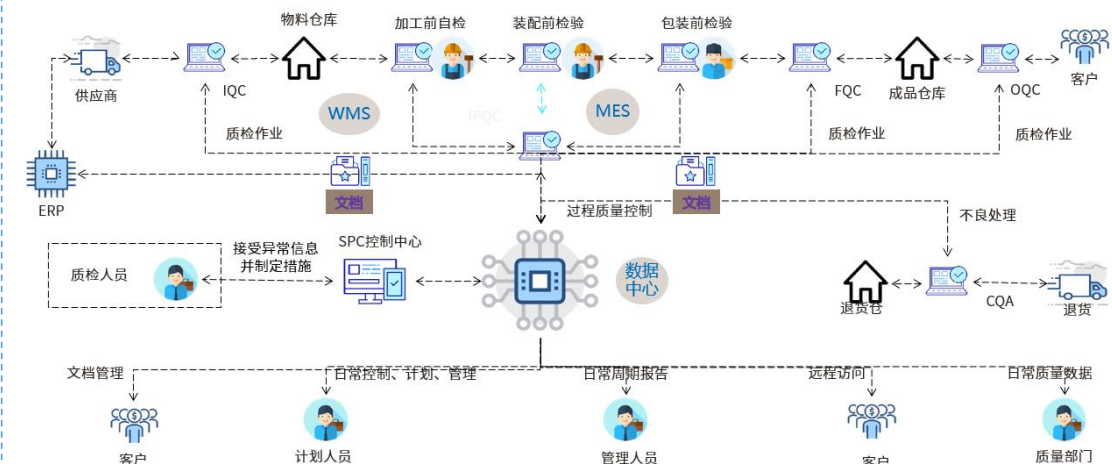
物料仓库
加工前自检
装配前检验
包装前检验
供应商
IQC
WMS
IPQC
MES
FQC
成品仓库
OQC
客户
质检作业
质检作业
质检作业
ERP
文档
文档
过程质量控制
不良处理
接受异常信息并制定措施
SPC控制中心
质检人员
数据中心
退货仓
CQA
退货
文档管理
日常控制、计划、管理
日常周期报告
远程访问
日常质量数据
客户
计划人员
管理人员
客户
质量部门